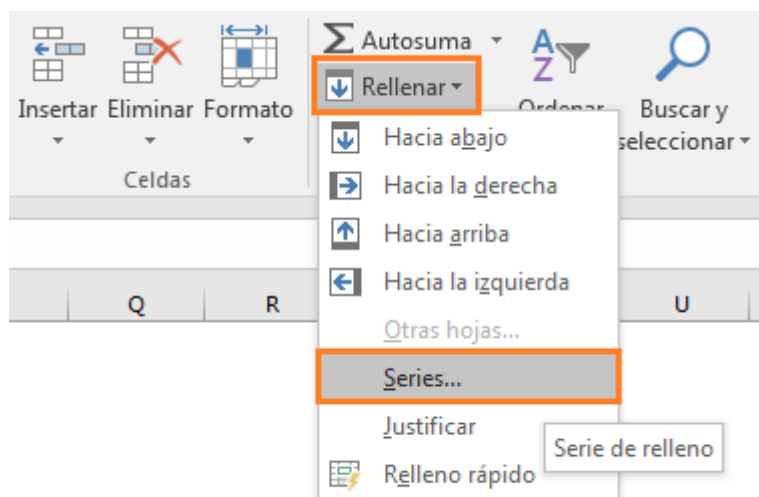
Insertar Eliminar Formato

Celdas

Autosuma

Rellenar

Ordenar

Buscar y seleccionar

Hacia abajo

Hacia la derecha

Hacia arriba

Hacia la izquierda

Otras hojas...

Series...

Justificar

Relleno rápido

Serie de relleno

Q R U